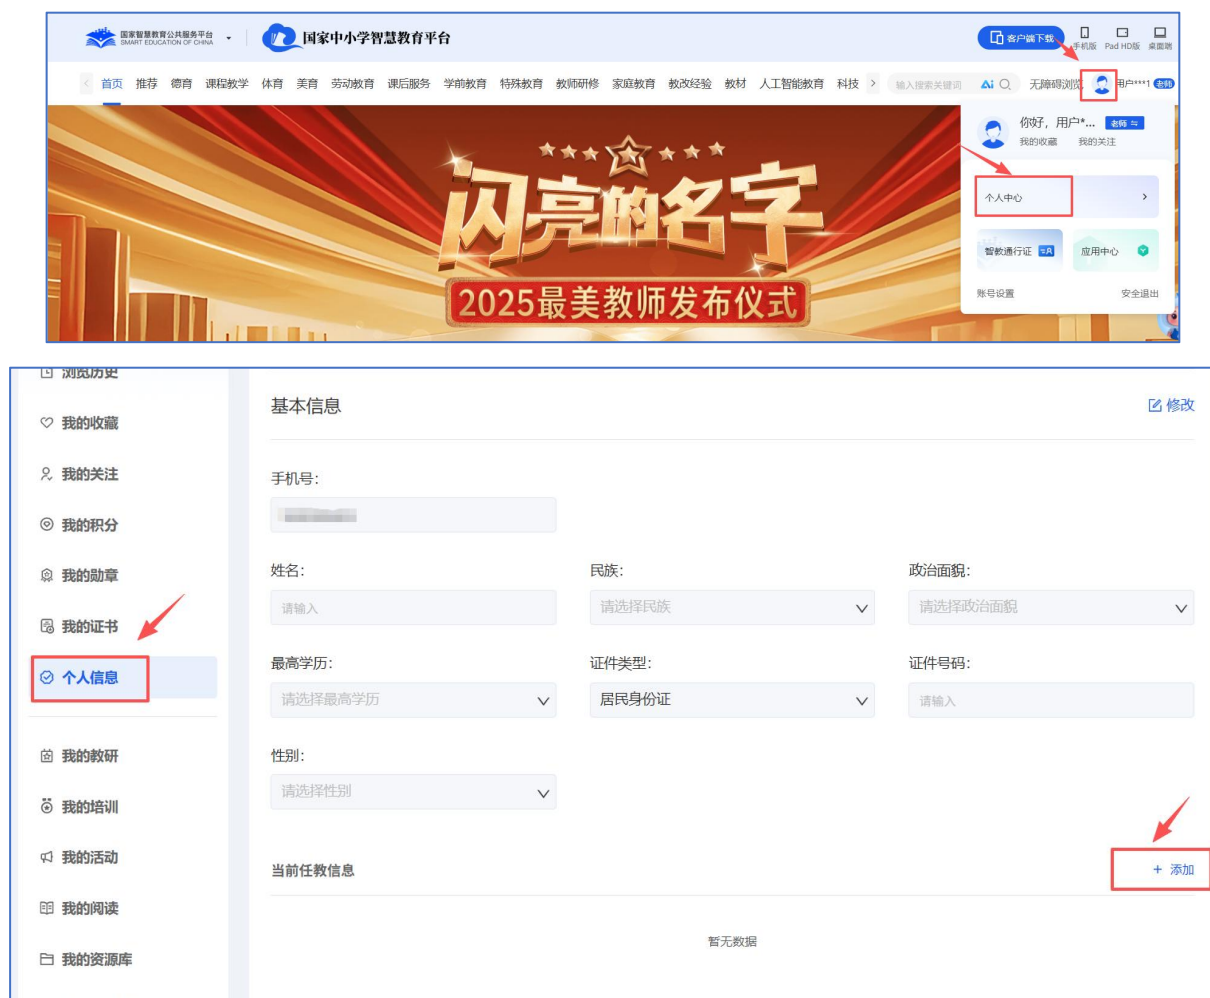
国家智慧教育公共服务平台 SMART EDUCATION OF CHINA

国家中小学智慧教育平台

客户端下载 手机版 Pad HD版 桌面端

首页 推荐 德育 课程教学 体育 美育 劳动教育 课后服务 学前教育 特殊教育 教师研修 家庭教育 教改经验 教材 人工智能教育 科技

输入搜索关键词 Ai 无障碍浏览 用户***1 老师

你好，用户*... 老师

我的收藏 我的关注

个人中心

智教通行证 应用中心

账号设置 安全退出

闪亮的名字

2025最美教师发布仪式

浏览历史

我的收藏

我的关注

我的积分

我的勋章

我的证书

个人信息

我的教研

我的培训

我的活动

我的阅读

我的资源库

基本信息

修改

手机号:

姓名:

请输入

民族:

请选择民族

政治面貌:

请选择政治面貌

最高学历:

请选择最高学历

证件类型:

居民身份证

证件号码:

请输入

性别:

请选择性别

当前任教信息

+ 添加

暂无数据